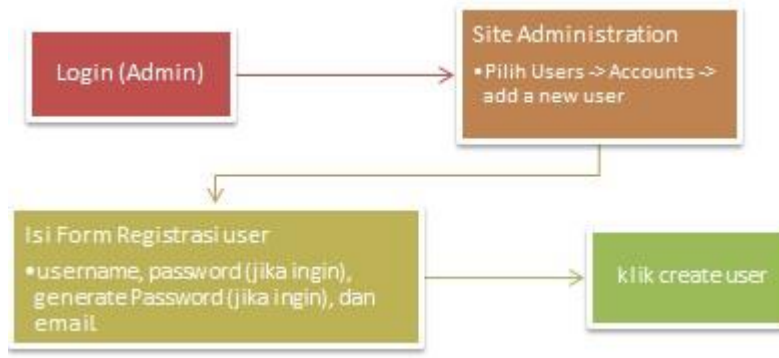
Login (Admin)

Site Administration

• Pilih Users -> Accounts -> add a new user

Isi Form Registrasi user

• username, password (jika ingin), generate Password (jika ingin), dan email.

klik create user